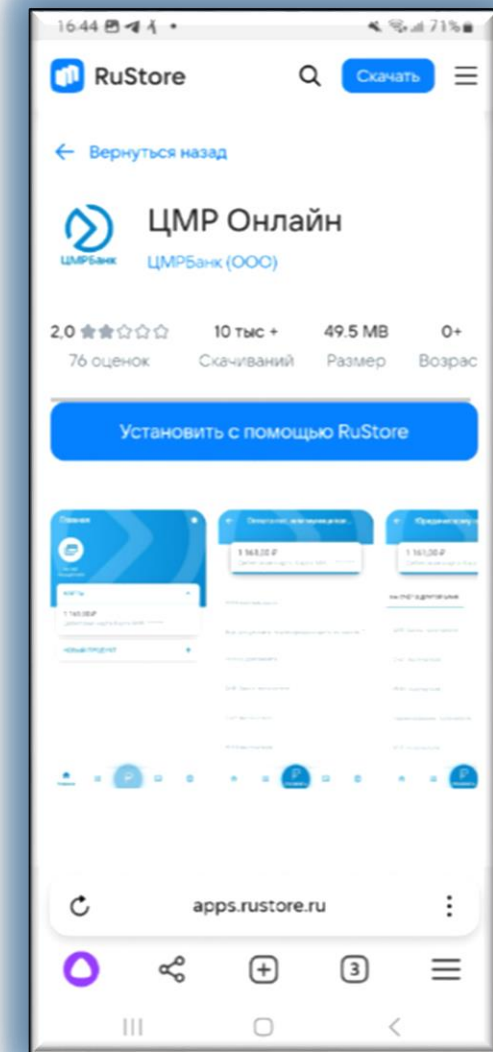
16:44 71%

RuStore

Скачать

← Вернуться назад

ЦМРБанк

ЦМР Онлайн

ЦМРБанк (ООО)

2,0
76 оценок

10 тыс +
Скачиваний

49.5 MB
Размер

0+
Возрас

Установить с помощью RuStore

Главная

1 161,00 ₽

1 161,00 ₽

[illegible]

apps.rustore.ru

3